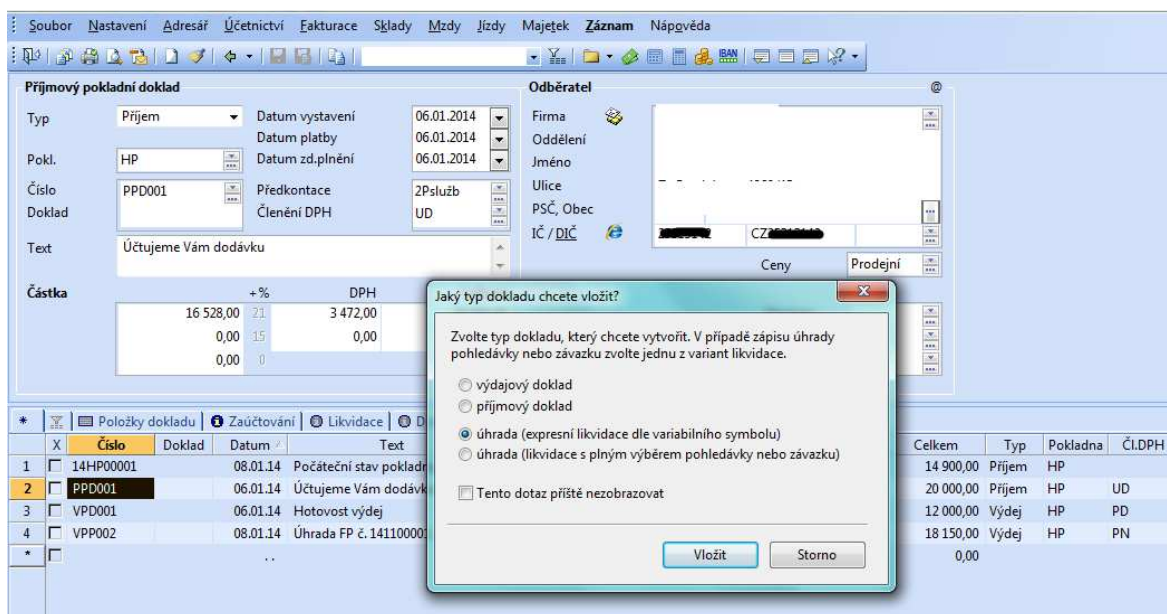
Soubor Nastavení Adresář Účetnictví Fakturace Sklady Mzdy Jízdy Majetek Záznam Nápověda

Příjmový pokladní doklad

Typ Příjem Datum vystavení 06.01.2014
Datum platby 06.01.2014
Pokl. HP Datum zd.plnění 06.01.2014
Číslo PPD001 Předkontace 2Pslužb
Doklad Členění DPH UD
Text Účtujeme Vám dodávku

Částka +% DPH
16 528,00 21 3 472,00
0,00 15 0,00
0,00 0

Odběratel

Firma
Oddělení
Jméno
Ulice
PSČ, Obec
IČ / DIČ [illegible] CZ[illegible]
Ceny Prodejní

Jaký typ dokladu chcete vložit?

Zvolte typ dokladu, který chcete vytvořit. V případě zápisu úhrady pohledávky nebo závazku zvolte jednu z variant likvidace.

výdajový doklad
příjmový doklad
úhrada (expresní likvidace dle variabilního symbolu)
úhrada (likvidace s plným výběrem pohledávky nebo závazku)

Tento dotaz příště nezobrazovat

Vložit Storno

Položky dokladu | Zaúčtování | Likvidace | D

| | X | Číslo | Doklad | Datum | Text | Celkem | Typ | Pokladna | Čl.DPH |
|---|---|---|---|---|---|---|---|---|---|
| 1 | | 14HP00001 | | 08.01.14 | Počáteční stav pokladn | 14 900,00 | Příjem | HP | |
| 2 | | PPD001 | | 06.01.14 | Účtujeme Vám dodávk | 20 000,00 | Příjem | HP | UD |
| 3 | | VPD001 | | 06.01.14 | Hotovost výdej | 12 000,00 | Výdej | HP | PD |
| 4 | | VPP002 | | 08.01.14 | Úhrada FP č. 14110000 | 18 150,00 | Výdej | HP | PN |
| * | | | | .. | | 0,00 | | | |